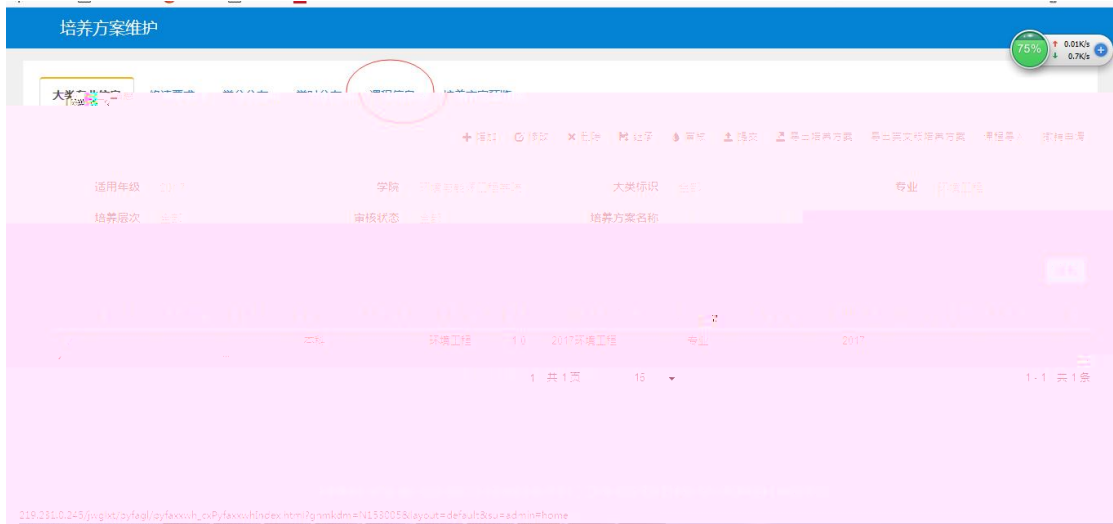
培养方案维护

75%
0.01K/s
0.7K/s

大类专业信息

+ 增加 修改 × 删除 提交 审核 上传 导出培养方案 导出英文版培养方案 课程导入 撤销申请

适用年级 2017
学院
大类标识
专业 环境工程
培养层次
审核状态
培养方案名称

本科 环境工程 1.0 2017环境工程 专业 2017

1 共1页 15

1-1 共1条

219.231.0.245/jwglxt/pyfagl/pyfaxxwh_cxPyfaxxwhIndex.html?gnmkdm=N153005&layout=default&su=admin#home